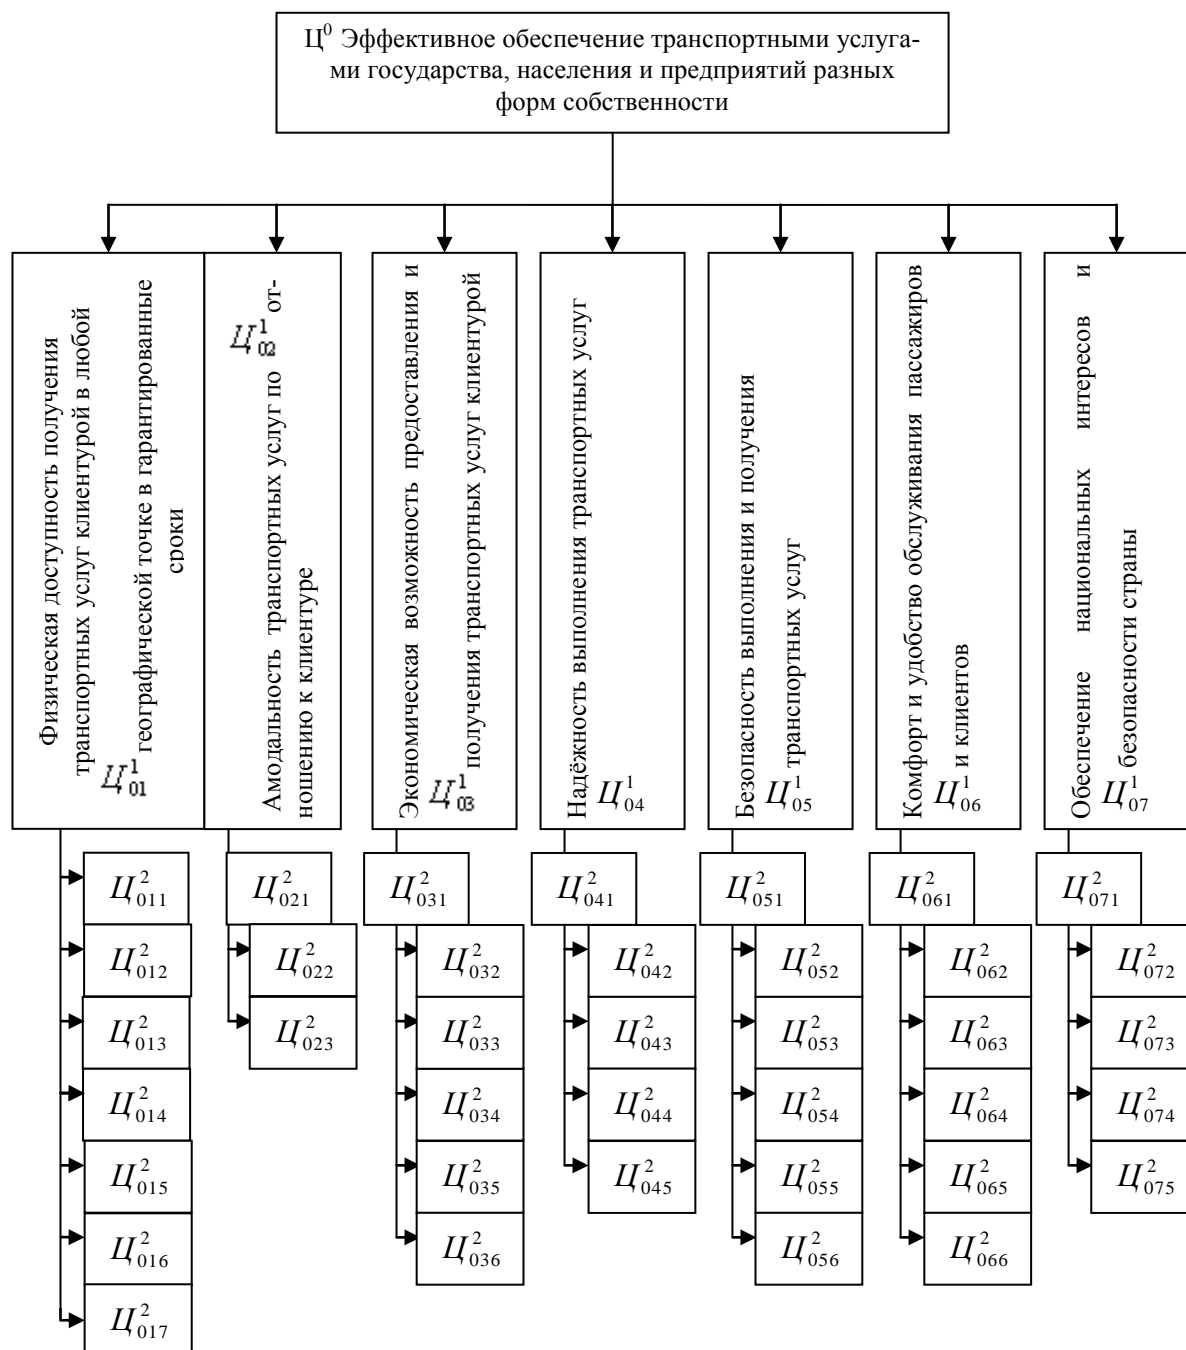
$Ц^0$ Эффективное обеспечение транспортными услугами государства, населения и предприятий разных форм собственности

Физическая доступность получения транспортных услуг клиентурой в любой географической точке в гарантированные сроки $Ц^1_{01}$

Амодальность транспортных услуг по отношению к клиентуре $Ц^1_{02}$

Экономическая возможность предоставления и получения транспортных услуг клиентурой $Ц^1_{03}$

Надёжность выполнения транспортных услуг $Ц^1_{04}$

Безопасность выполнения и получения транспортных услуг $Ц^1_{05}$

Комфорт и удобство обслуживания пассажиров и клиентов $Ц^1_{06}$

Обеспечение национальных интересов и безопасности страны $Ц^1_{07}$

$Ц^2_{011}$ $Ц^2_{012}$ $Ц^2_{013}$ $Ц^2_{014}$ $Ц^2_{015}$ $Ц^2_{016}$ $Ц^2_{017}$

$Ц^2_{021}$ $Ц^2_{022}$ $Ц^2_{023}$

$Ц^2_{031}$ $Ц^2_{032}$ $Ц^2_{033}$ $Ц^2_{034}$ $Ц^2_{035}$ $Ц^2_{036}$

$Ц^2_{041}$ $Ц^2_{042}$ $Ц^2_{043}$ $Ц^2_{044}$ $Ц^2_{045}$

$Ц^2_{051}$ $Ц^2_{052}$ $Ц^2_{053}$ $Ц^2_{054}$ $Ц^2_{055}$ $Ц^2_{056}$

$Ц^2_{061}$ $Ц^2_{062}$ $Ц^2_{063}$ $Ц^2_{064}$ $Ц^2_{065}$ $Ц^2_{066}$

$Ц^2_{071}$ $Ц^2_{072}$ $Ц^2_{073}$ $Ц^2_{074}$ $Ц^2_{075}$